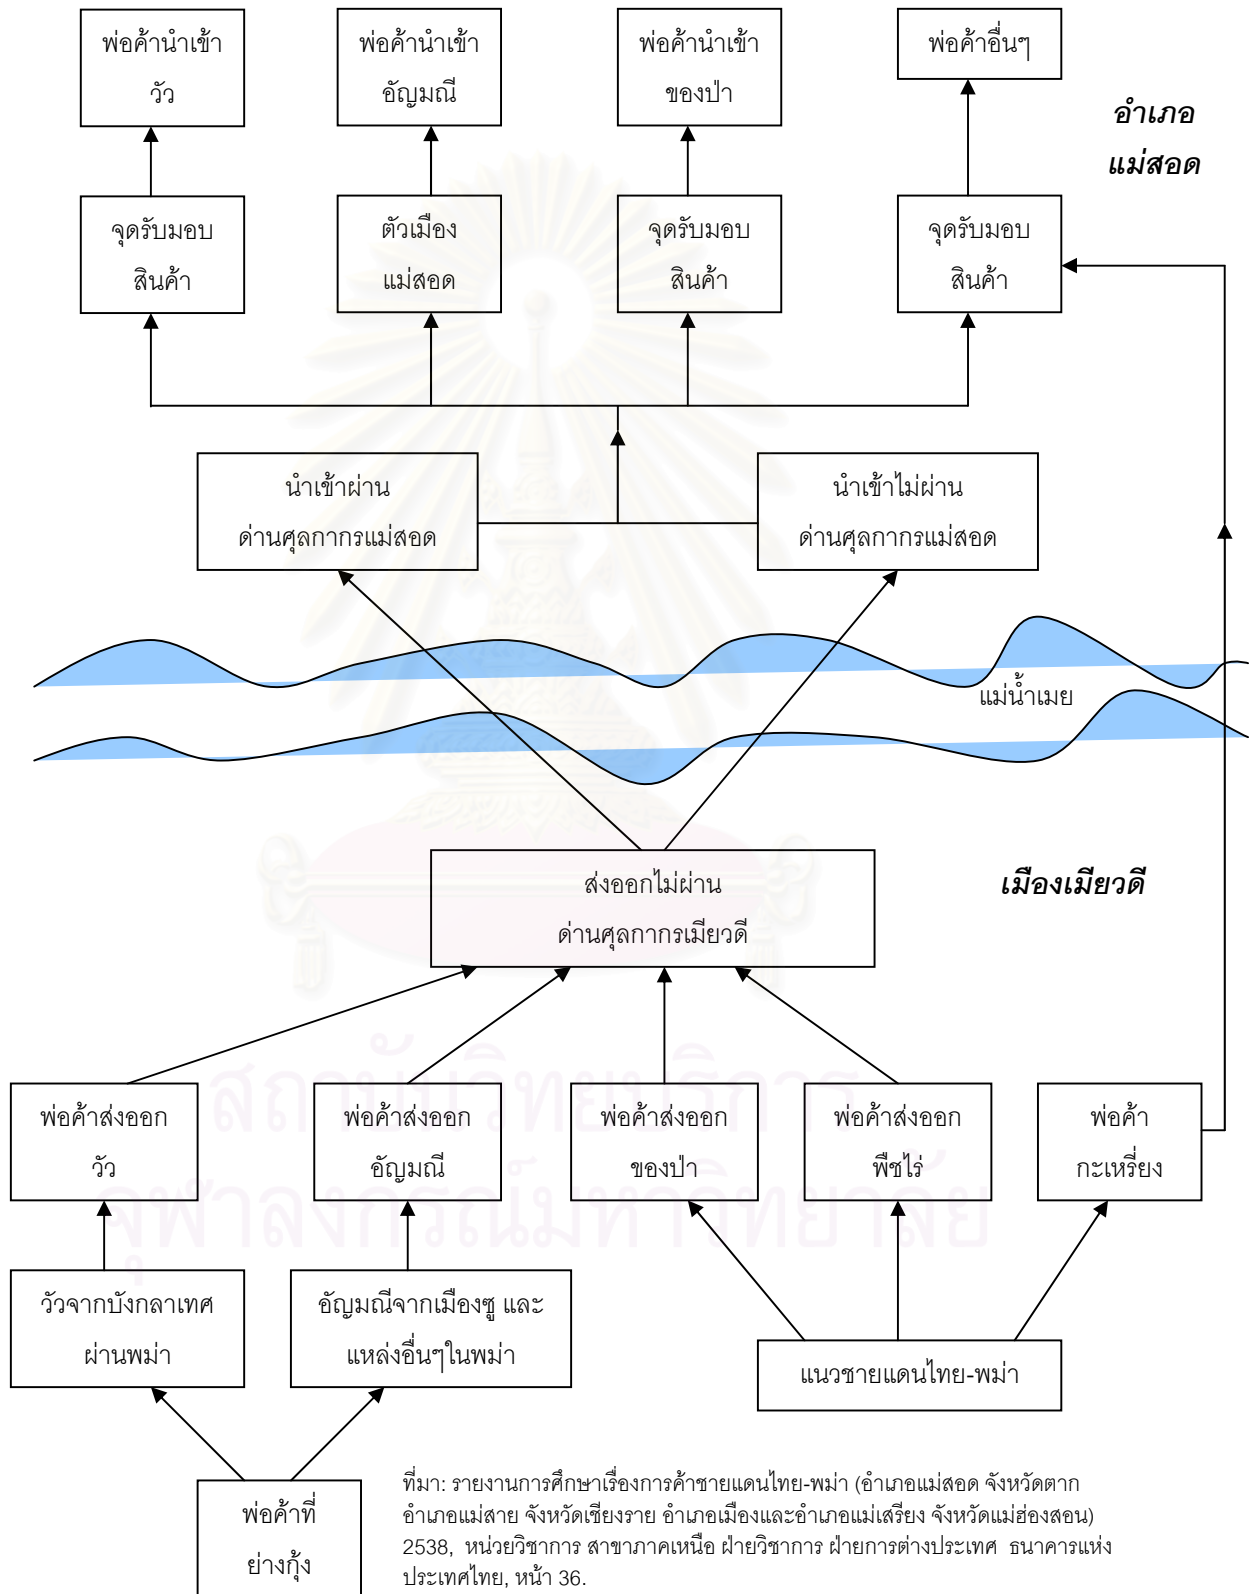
พ่อค้านำเข้า วัว

พ่อค้านำเข้า อัญมณี

พ่อค้านำเข้า ของป่า

พ่อค้าอื่นๆ

อำเภอ แม่สอด

จุดรับมอบ สินค้า

ตัวเมือง แม่สอด

จุดรับมอบ สินค้า

จุดรับมอบ สินค้า

นำเข้าผ่าน ด่านศุลกากรแม่สอด

นำเข้าไม่ผ่าน ด่านศุลกากรแม่สอด

แม่น้ำเมย

ส่งออกไม่ผ่าน ด่านศุลกากรเมียวดี

เมืองเมียวดี

พ่อค้าส่งออก วัว

พ่อค้าส่งออก อัญมณี

พ่อค้าส่งออก ของป่า

พ่อค้าส่งออก พืชไร่

พ่อค้า กะเหรี่ยง

วัวจากบังกลาเทศ ผ่านพม่า

อัญมณีจากเมืองซู และ แหล่งอื่นๆในพม่า

แนวชายแดนไทย-พม่า

พ่อค้าที่ ย่างกุ้ง

ที่มา: รายงานการศึกษาเรื่องการค้าชายแดนไทย-พม่า (อำเภอแม่สอด จังหวัดตาก อำเภอแม่สาย จังหวัดเชียงราย อำเภอเมืองและอำเภอแม่เสรียง จังหวัดแม่ฮ่องสอน) 2538, หน่วยวิชาการ สาขาภาคเหนือ ฝ่ายวิชาการ ฝ่ายการต่างประเทศ ธนาคารแห่งประเทศไทย, หน้า 36.